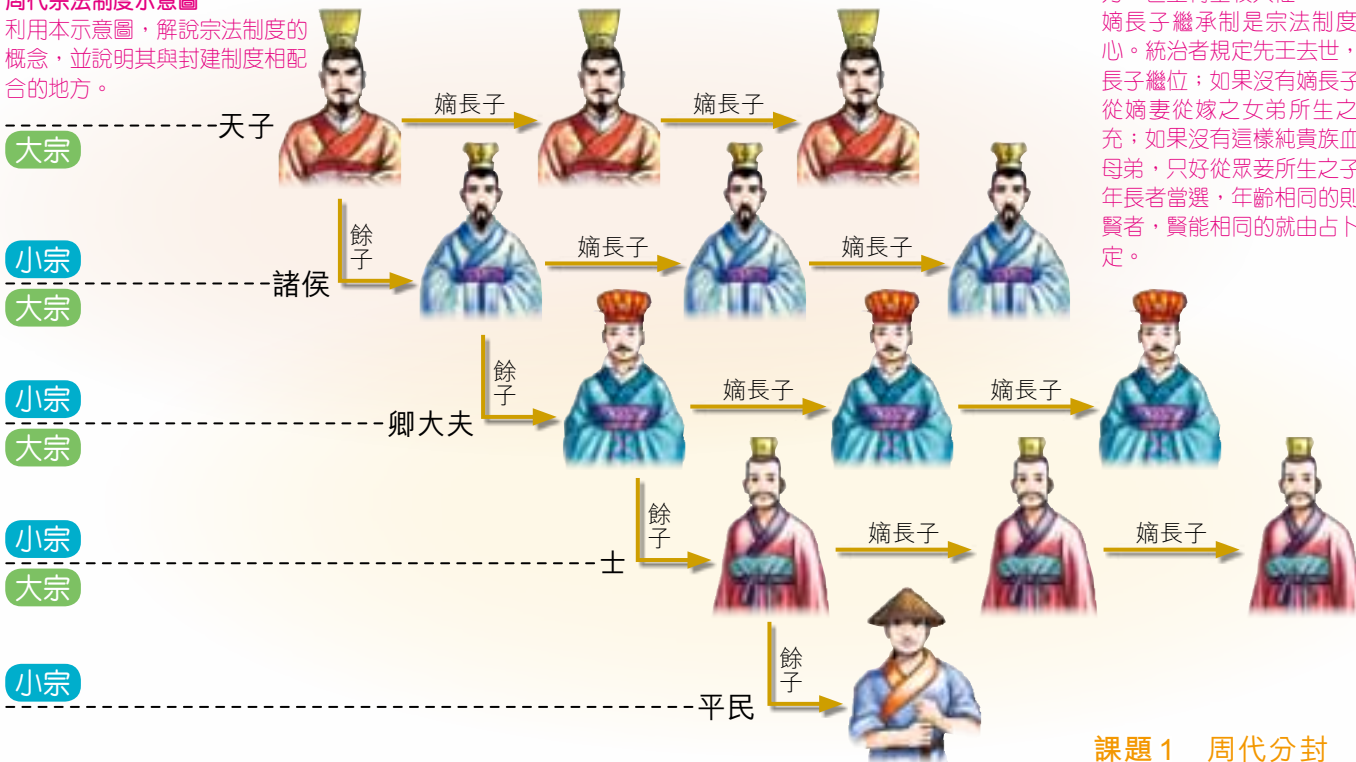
周代宗法制度示意圖
利用本示意圖，解說宗法制度的概念，並說明其與封建制度相配合的地方。

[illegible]
嫡長子繼承制是宗法制度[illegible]心。統治者規定先王去世，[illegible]長子繼位；如果沒有嫡長子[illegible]從嫡妻從嫁之女弟所生之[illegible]充；如果沒有這樣純貴族血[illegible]母弟，只好從眾妾所生之子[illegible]年長者當選，年齡相同的則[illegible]賢者，賢能相同的就由占卜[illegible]定。

天子
大宗
嫡長子
嫡長子
餘子
小宗
諸侯
大宗
嫡長子
嫡長子
餘子
小宗
卿大夫
大宗
嫡長子
嫡長子
餘子
小宗
士
大宗
嫡長子
嫡長子
餘子
小宗
平民

課題1　周代分封